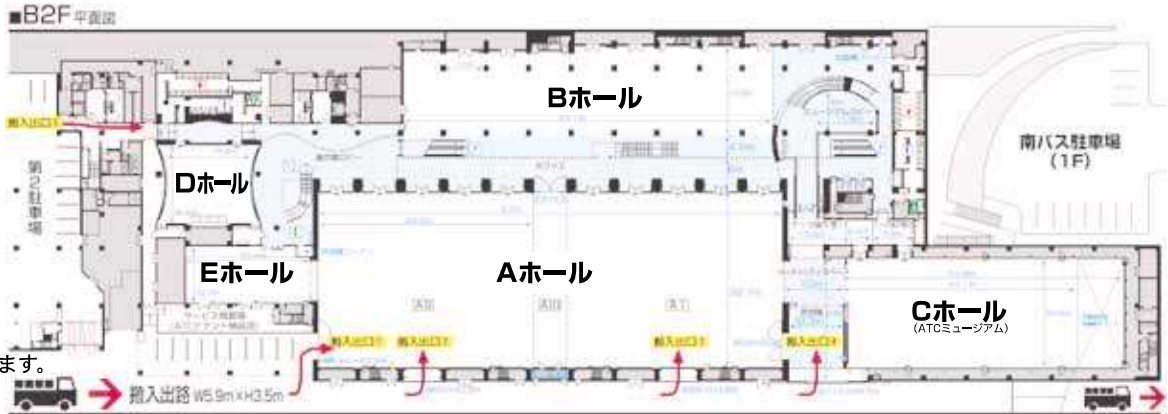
■B2F 平面図

Bホール

南バス駐車場
(1F)

搬入出口1

第2駐車場

Dホール

Eホール

Aホール

Cホール
(ATCミュージアム)

サービス用階段

搬入出口1

搬入出口1

搬入出口1

搬入出口1

ます。

搬入出路 W5.9m×H3.5m